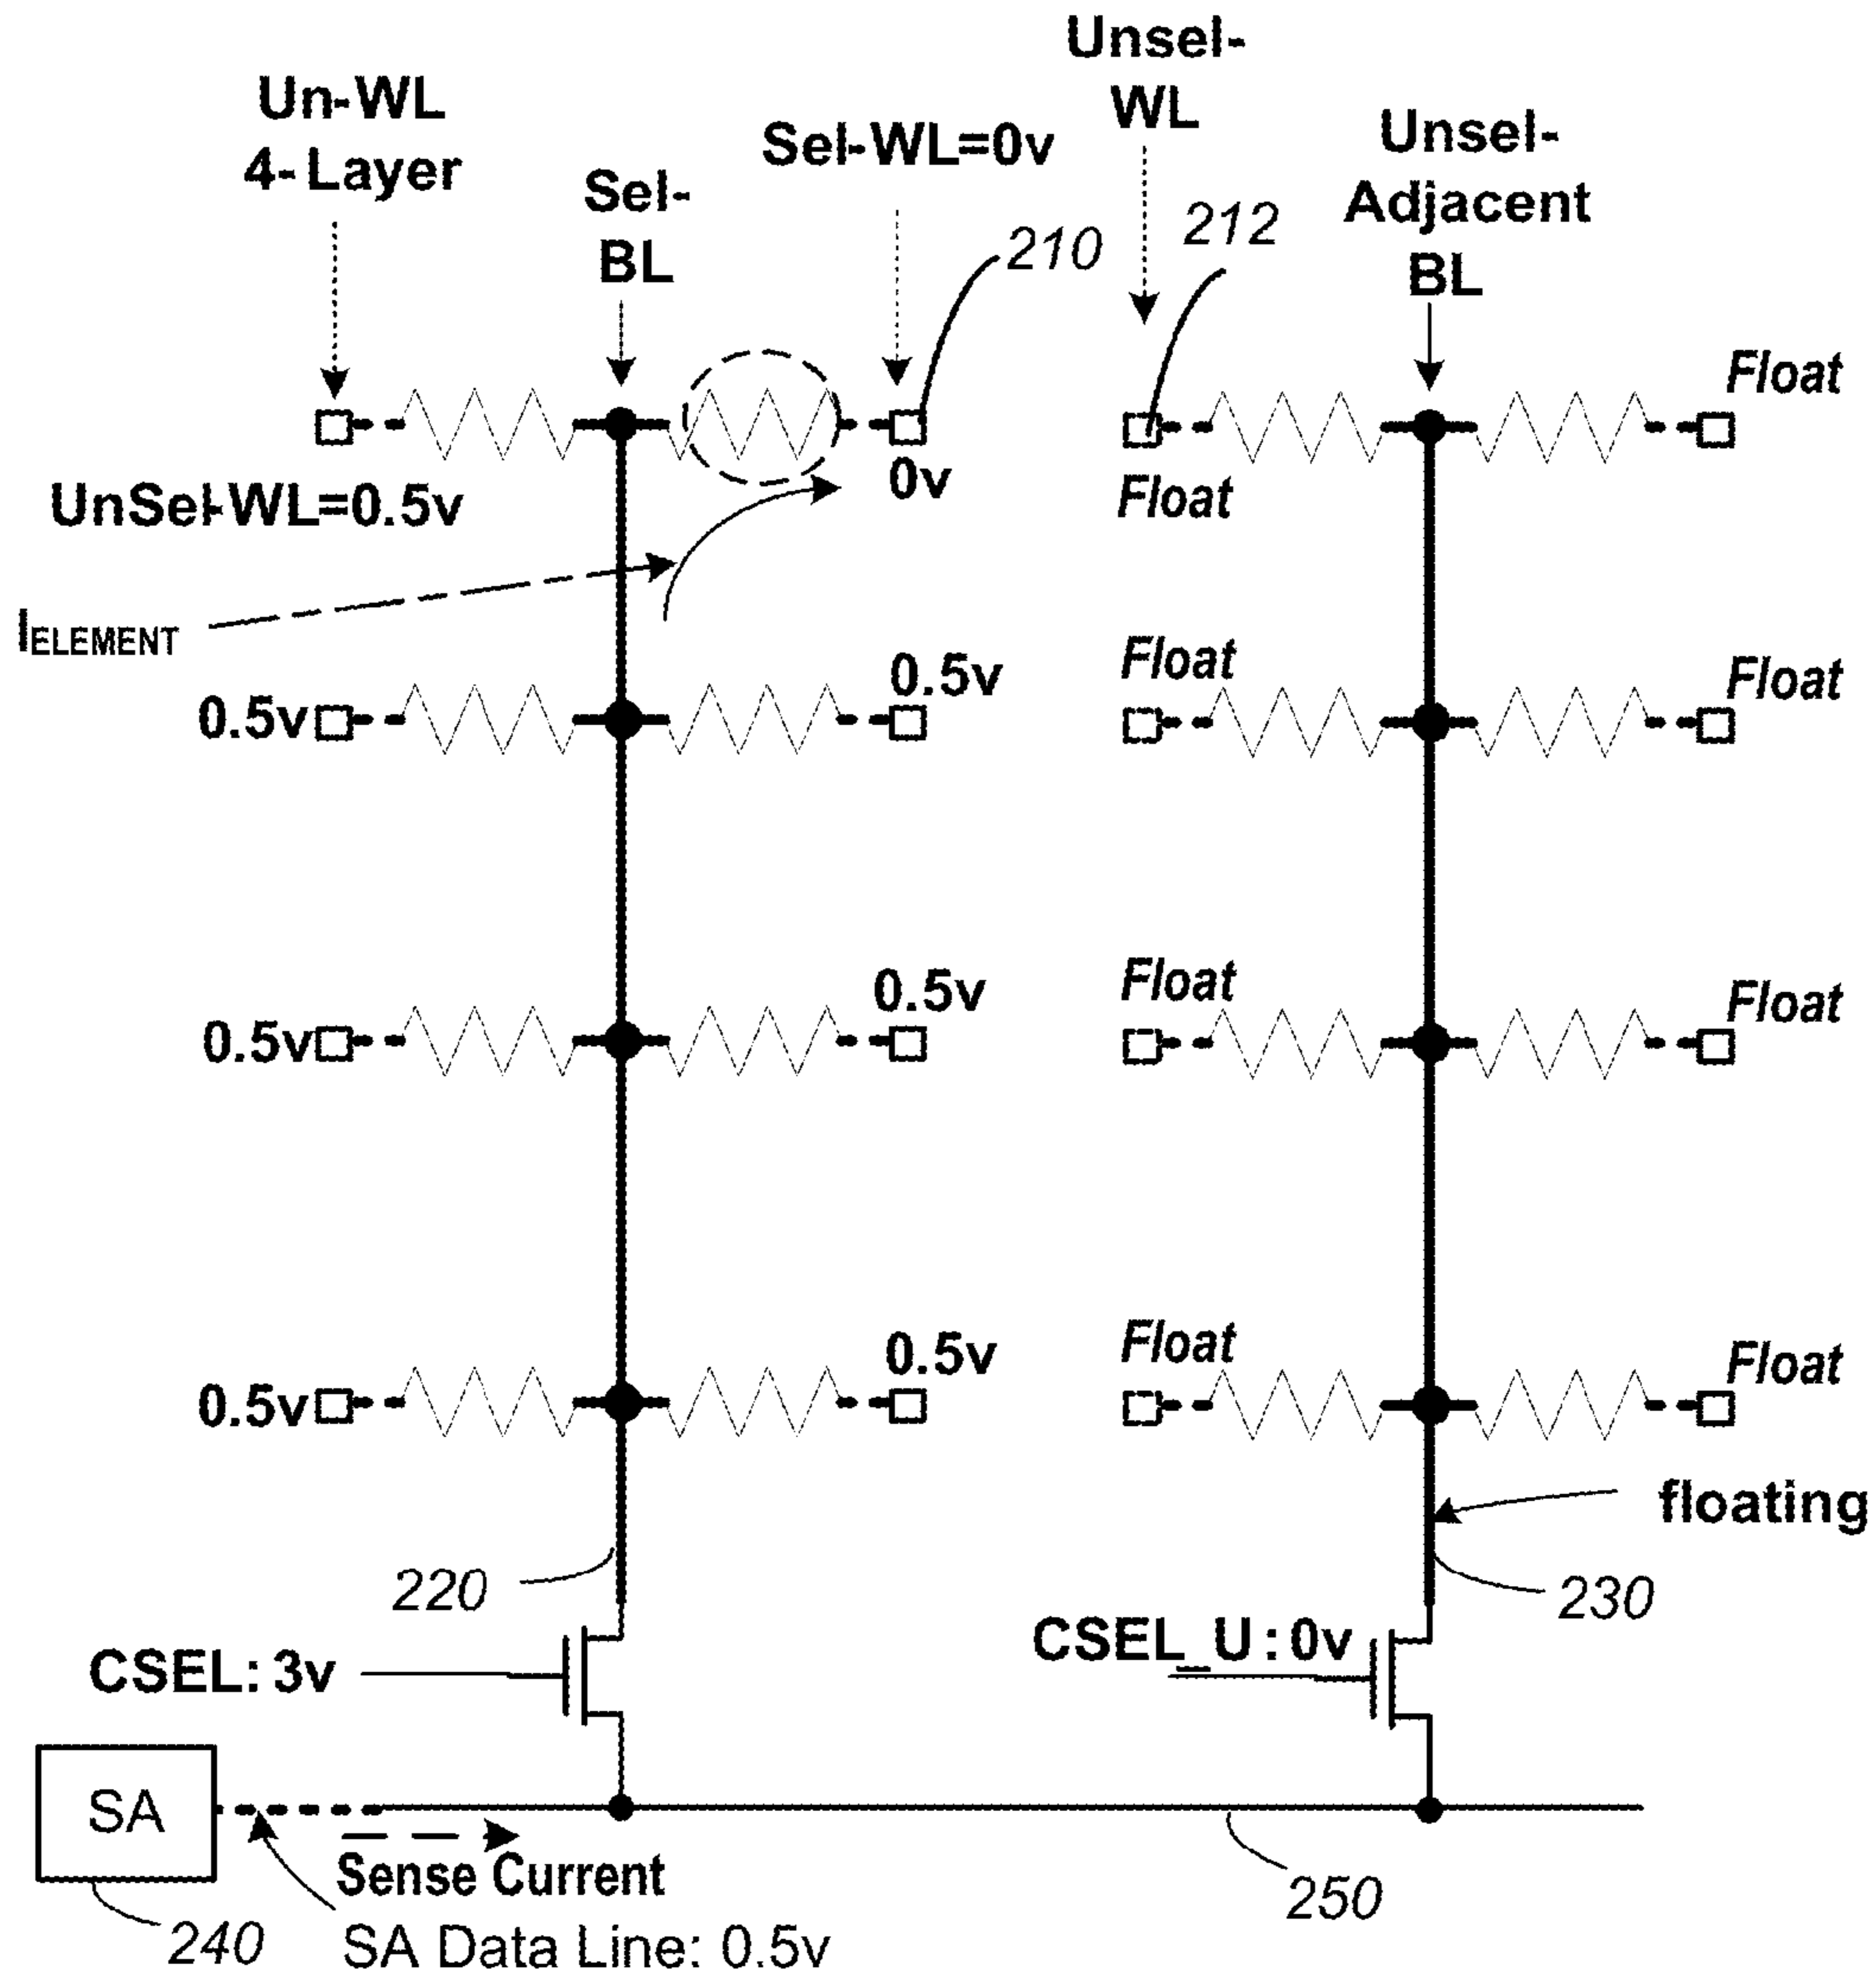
Un-WL
4-Layer

Sel-
BL

Sel-WL=0v

210

Unsel-
WL

212

Unsel-
Adjacent
BL

Float

0v

Float

UnSel-WL=0.5v

$I_{ELEMENT}$

0.5v

Float

Float

0.5v

0.5v

Float

Float

0.5v

0.5v

Float

Float

0.5v

floating

220

230

CSEL: 3v

CSEL_U : 0v

SA

Sense Current

250

240

SA Data Line: 0.5v